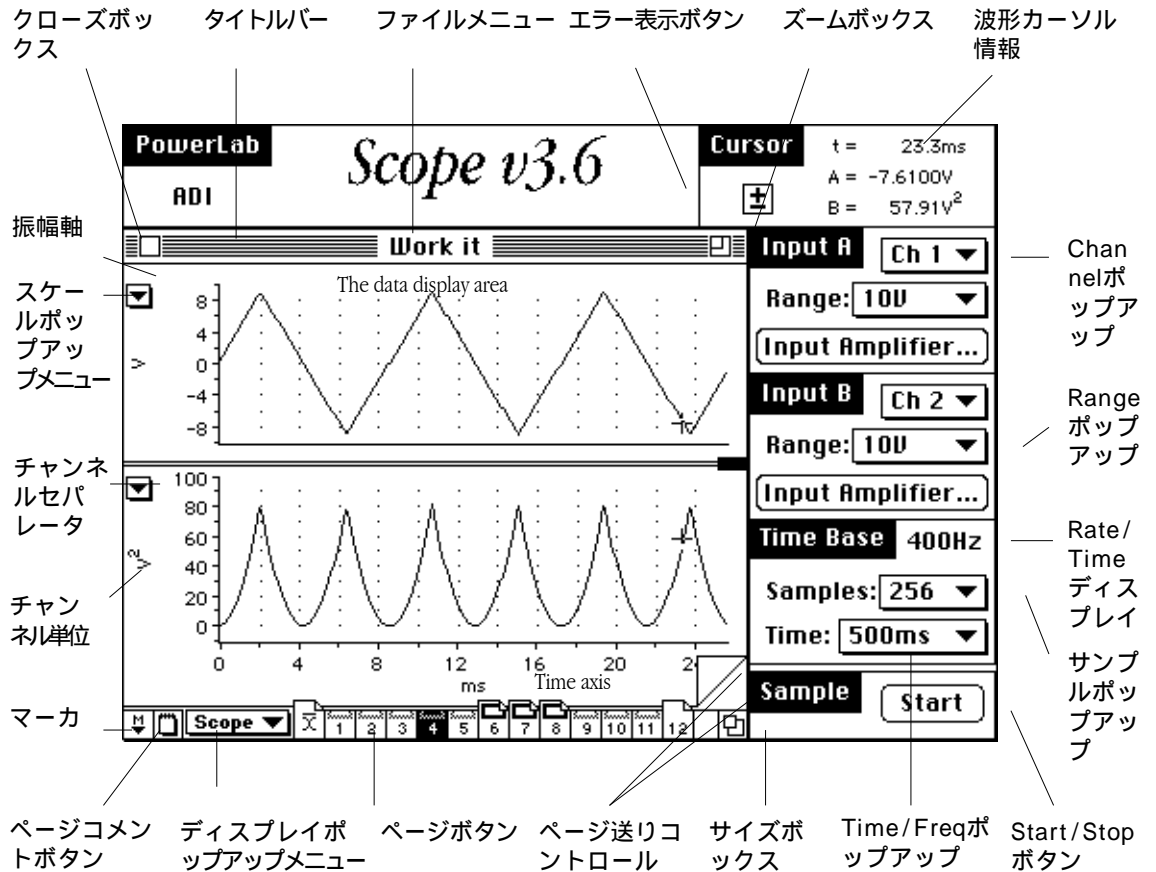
クローズボックス

タイトルバー

ファイルメニュー

エラー表示ボタン

ズームボックス

波形カーソル情報

PowerLab

ADI

Scope v3.6

Cursor

t = 23.3ms

A = -7.6100V

B = 57.91V$^2$

±

振幅軸

Work it

The data display area

スケールポップアップメニュー

8
4
0
-4
-8

V

Input A

Ch 1 ▼

Range: 10V ▼

Input Amplifier...

Channelポップアップ

Input B

Ch 2 ▼

Range: 10V ▼

Input Amplifier...

Rangeポップアップ

チャンネルセパレータ

100
80
60
40
20
0

V$^2$

Time Base 400Hz

Rate/Timeディスプレイ

Samples: 256 ▼

Time: 500ms ▼

チャンネル単位

サンプルポップアップ

0 4 8 12 16 20 24

ms

Time axis

マーカ

M

Scope ▼

X

1 2 3 4 5 6 7 8 9 10 11 12

Sample

Start

ページコメントボタン

ディスプレイポップアップメニュー

ページボタン

ページ送りコントロール

サイズボックス

Time/Freqポップアップ

Start/Stopボタン